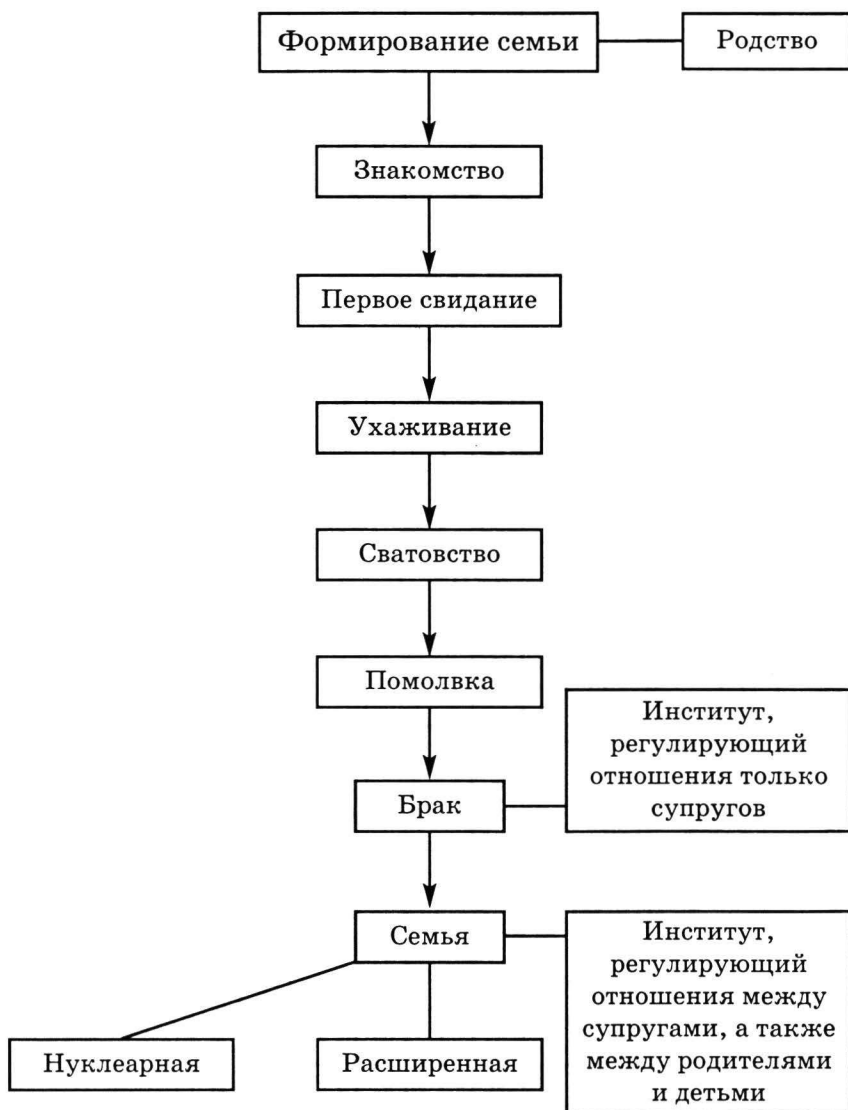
Формирование семьи

Родство

Знакомство

Первое свидание

Ухаживание

Сватовство

Помолвка

Институт, регулирующий отношения только супругов

Брак

Семья

Институт, регулирующий отношения между супругами, а также между родителями и детьми

Нуклеарная

Расширенная